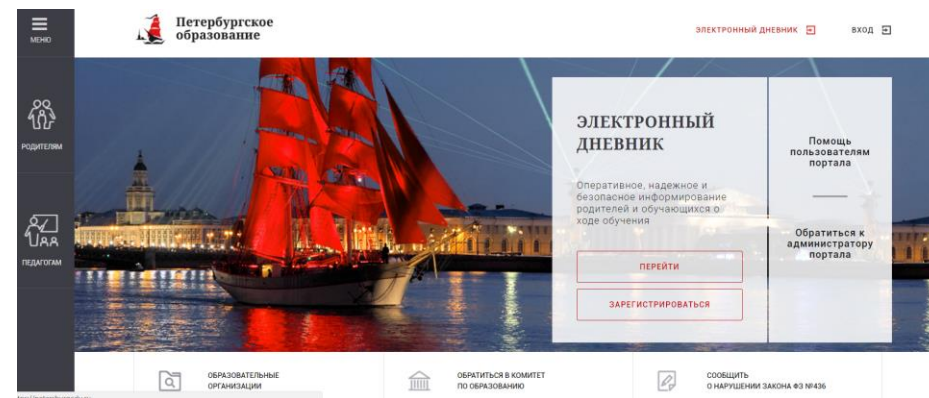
МЕНЮ

Петербургское образование

ЭЛЕКТРОННЫЙ ДНЕВНИК

ВХОД

РОДИТЕЛЯМ

ПЕДАГОГАМ

ЭЛЕКТРОННЫЙ ДНЕВНИК

Оперативное, надежное и безопасное информирование родителей и обучающихся о ходе обучения

ПЕРЕЙТИ

ЗАРЕГИСТРИРОВАТЬСЯ

Помощь пользователям портала

Обратиться к администратору портала

ОБРАЗОВАТЕЛЬНЫЕ ОРГАНИЗАЦИИ

ОБРАТИТЬСЯ В КОМИТЕТ ПО ОБРАЗОВАНИЮ

СООБЩИТЬ О НАРУШЕНИИ ЗАКОНА ФЗ №436

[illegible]